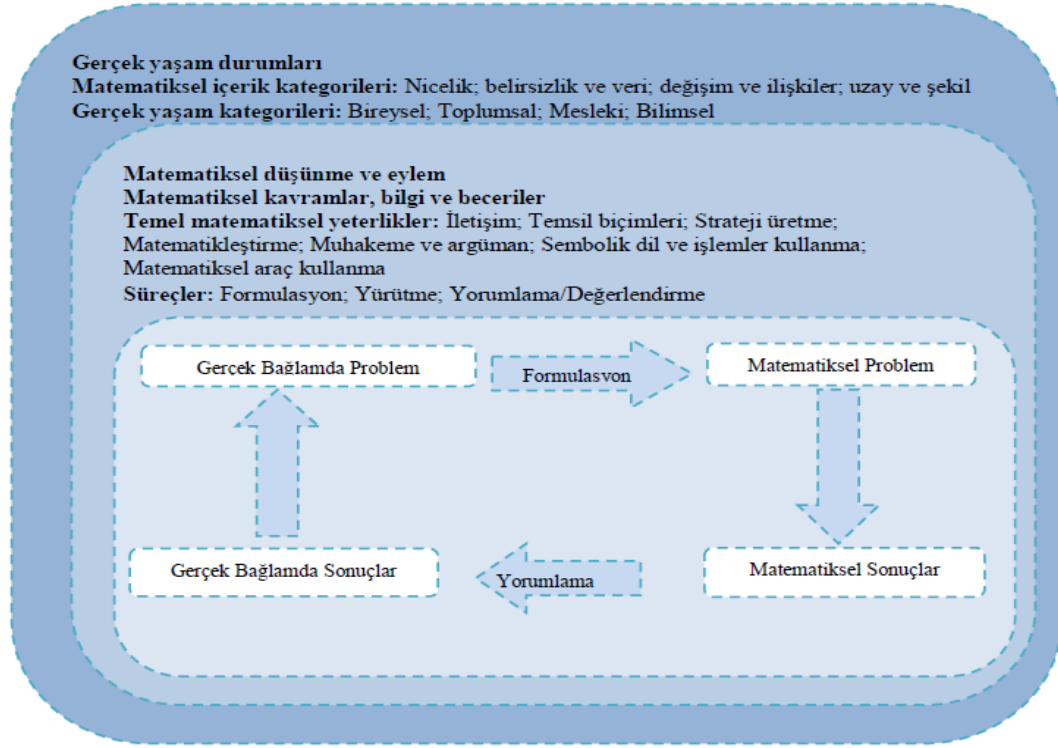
**Gerçek yaşam durumları**
**Matematiksel içerik kategorileri:** Nicelik; belirsizlik ve veri; değişim ve ilişkiler; uzay ve şekil
**Gerçek yaşam kategorileri:** Bireysel; Toplumsal; Mesleki; Bilimsel

**Matematiksel düşünme ve eylem**
**Matematiksel kavramlar, bilgi ve beceriler**
**Temel matematiksel yeterlikler:** İletişim; Temsil biçimleri; Strateji üretme; Matematikleştirme; Muhakeme ve argüman; Sembolik dil ve işlemler kullanma; Matematiksel araç kullanma
**Süreçler:** Formulasyon; Yürütme; Yorumlama/Değerlendirme

Gerçek Bağlamda Problem

Formulasyon

Matematiksel Problem

Matematiksel Sonuçlar

Yorumlama

Gerçek Bağlamda Sonuçlar